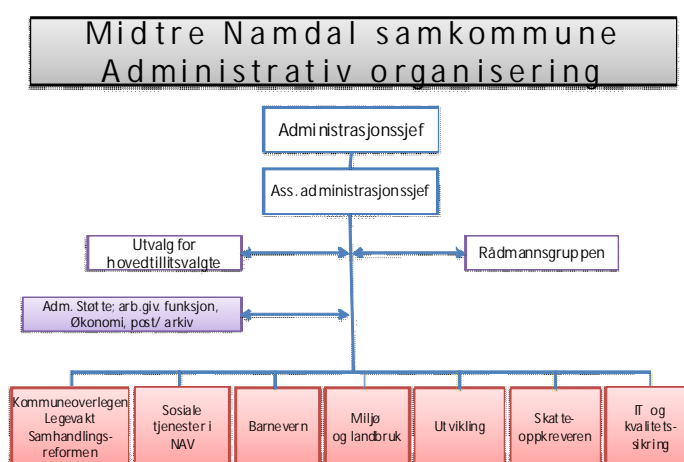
Midtre Namdal samkommune
Administrativ organisering

Administrasjonssjef

Ass. administrasjonssjef

Utvalg for hovedtillitsvalgte

Rådmannsgruppen

Adm. Støtte; arb.giv. funksjon, Økonomi, post/ arkiv

Kommuneoverlegen Legevakt Samhandlingsreformen

Sosiale tjenester i NAV

Barnevern

Miljø og landbruk

Utvikling

Skatteoppkreveren

IT og kvalitetssikring